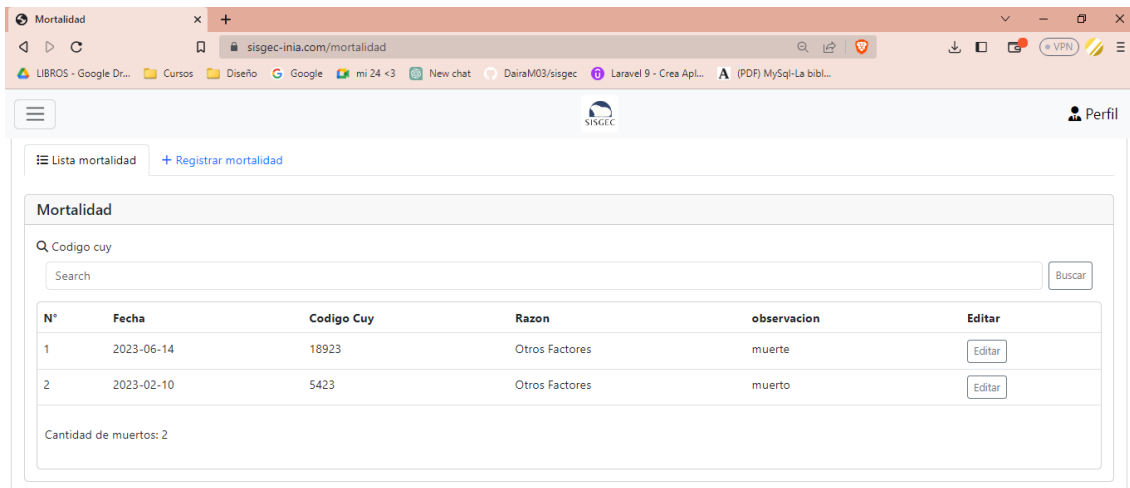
Mortalidad ×
+

sisgec-inia.com/mortalidad

VPN

LIBROS - Google Dr... Cursos Diseño Google mi 24 <3 New chat DairaM03/sisgec Laravel 9 - Crea Apl... (PDF) MySql-La bibl...

SISGEC

Perfil

Lista mortalidad + Registrar mortalidad

Mortalidad

Codigo cuy

Search

Buscar

| N° | Fecha | Codigo Cuy | Razon | observacion | Editar |
|---|---|---|---|---|---|
| 1 | 2023-06-14 | 18923 | Otros Factores | muerte | Editar |
| 2 | 2023-02-10 | 5423 | Otros Factores | muerto | Editar |

Cantidad de muertos: 2